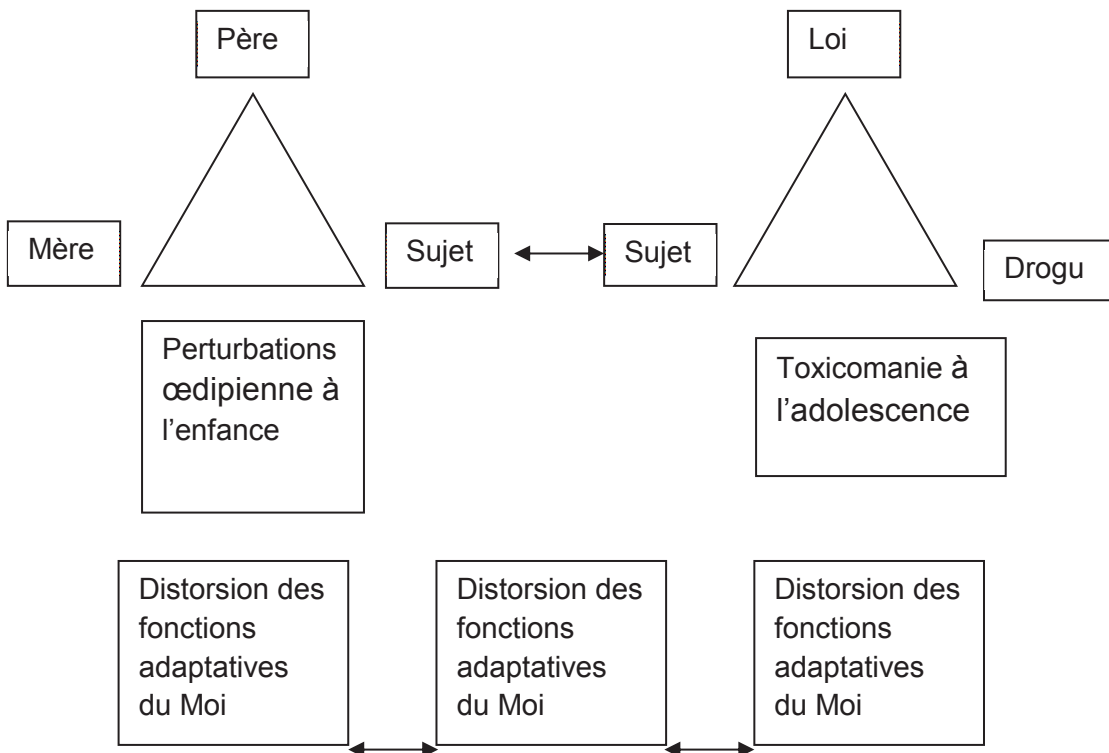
Père

Loi

Mère

Sujet

Sujet

Drogu

Perturbations œdipienne à l'enfance

Toxicomanie à l'adolescence

Distorsion des fonctions adaptatives du Moi

Distorsion des fonctions adaptatives du Moi

Distorsion des fonctions adaptatives du Moi